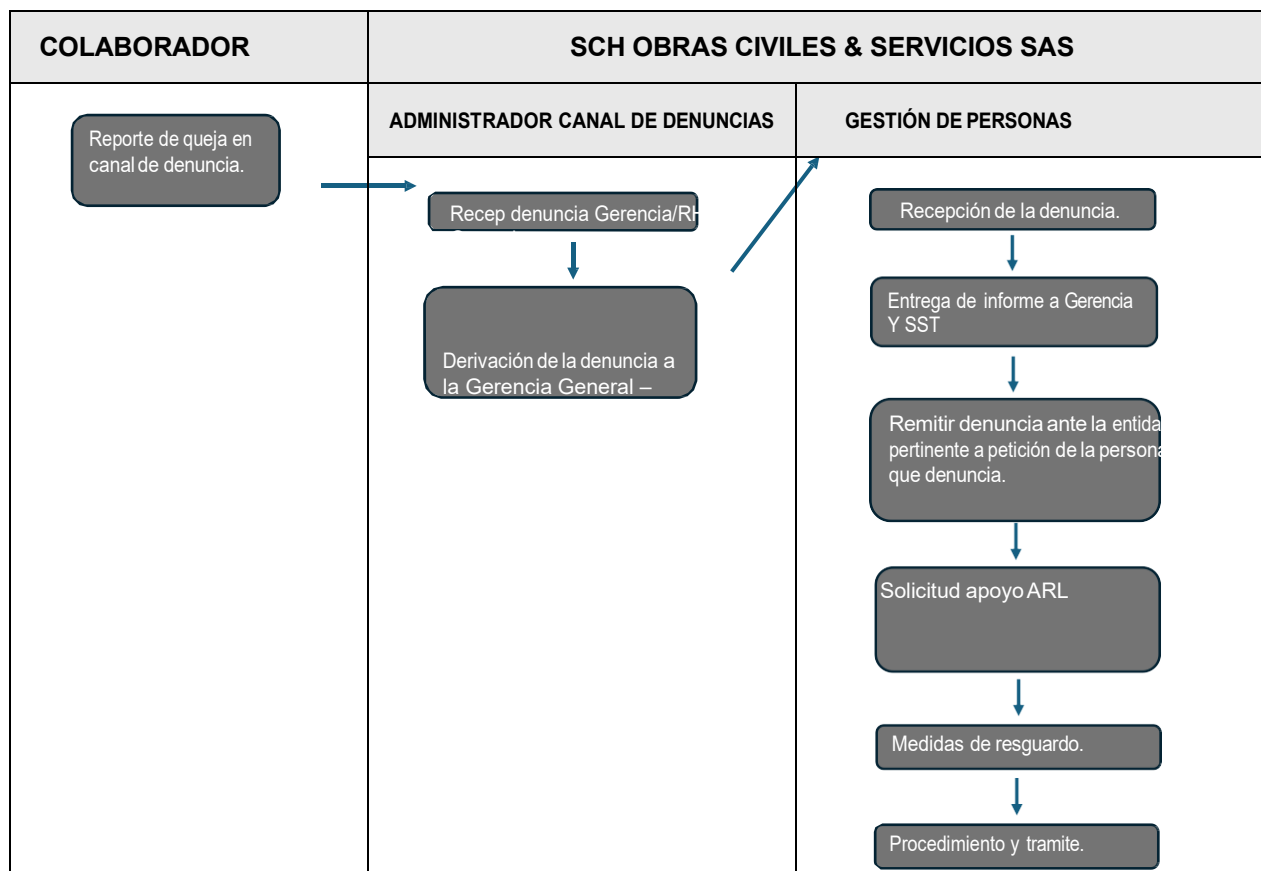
COLABORADOR

SCH OBRAS CIVILES & SERVICIOS SAS

ADMINISTRADOR CANAL DE DENUNCIAS

GESTIÓN DE PERSONAS

Reporte de queja en canal de denuncia.

Recep denuncia Gerencia/RH

Derivación de la denuncia a la Gerencia General –

Recepción de la denuncia.

Entrega de informe a Gerencia Y SST

Remitir denuncia ante la entida pertinente a petición de la persona que denuncia.

Solicitud apoyo ARL

Medidas de resguardo.

Procedimiento y tramite.